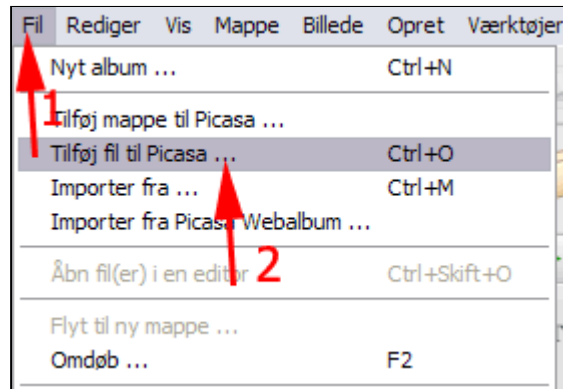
Fil Rediger Vis Mappe Billede Opret Værktøjer

Nyt album ... Ctrl+N

1

Tilføj mappe til Picasa ...

Tilføj fil til Picasa ... Ctrl+O

Importer fra ... Ctrl+M

Importer fra Picasa Webalbum ...

2

Åbn fil(er) i en editor Ctrl+Skift+O

Flyt til ny mappe ...

Omdøb ... F2